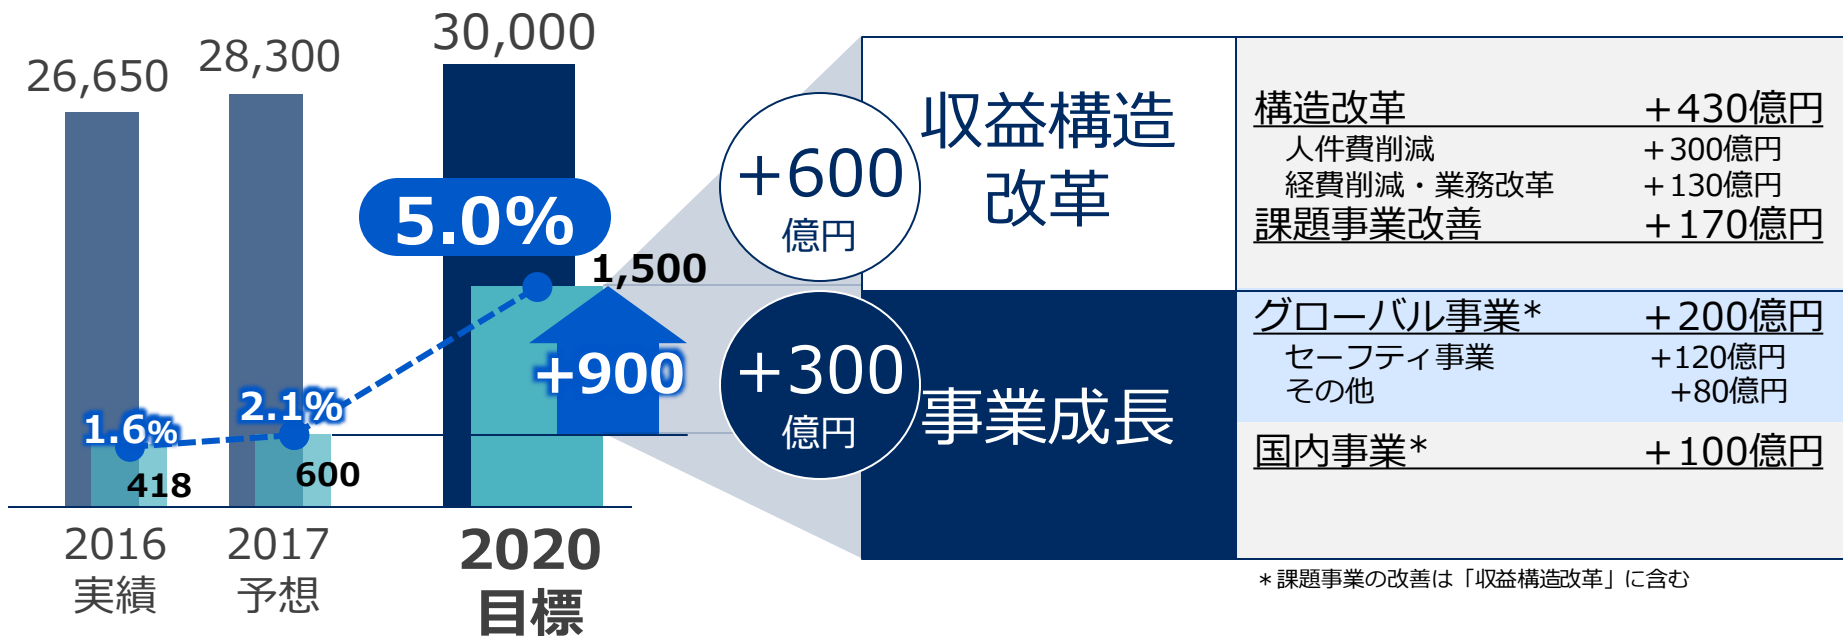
26,650

28,300

30,000

5.0%

1,500

+900

1.6%

2.1%

418

600

2016
実績

2017
予想

2020
目標

+600
億円

収益構造改革

+300
億円

事業成長

| | |
|---|---|
| 構造改革 | ＋430億円 |
| 人件費削減 | ＋300億円 |
| 経費削減・業務改革 | ＋130億円 |
| 課題事業改善 | ＋170億円 |
| グローバル事業＊ | ＋200億円 |
| セーフティ事業 | +120億円 |
| その他 | +80億円 |
| 国内事業＊ | ＋100億円 |

＊課題事業の改善は「収益構造改革」に含む